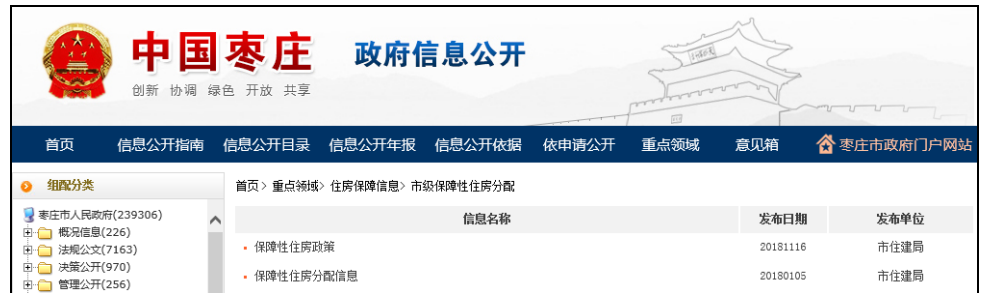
中国枣庄 政府信息公开
创新 协调 绿色 开放 共享

首页 信息公开指南 信息公开目录 信息公开年报 信息公开依据 依申请公开 重点领域 意见箱 枣庄市政府门户网站

组配分类
枣庄市人民政府(239306)
概况信息(226)
法规公文(7163)
决策公开(970)
管理公开(256)

首页 > 重点领域 > 住房保障信息 > 市级保障性住房分配

| 信息名称 | 发布日期 | 发布单位 |
|---|---|---|
| 保障性住房政策 | 20181116 | 市住建局 |
| 保障性住房分配信息 | 20180105 | 市住建局 |